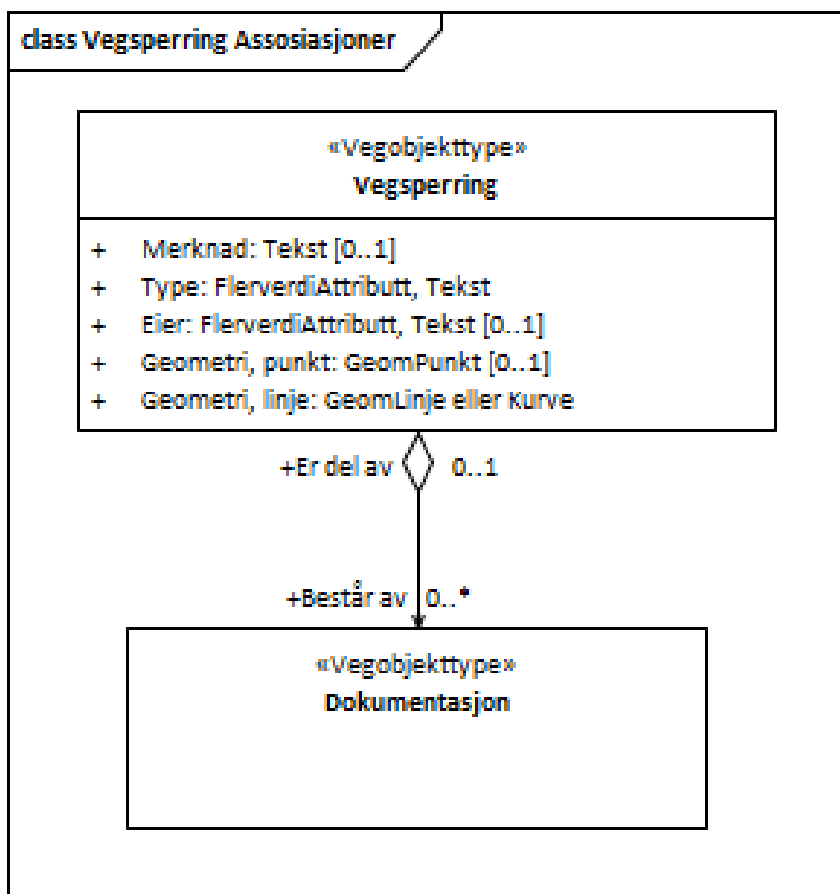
class Vegsperring Assosiasjoner

«Vegobjekttype»
Vegsperring

+ Merknad: Tekst [0..1]
+ Type: FlerverdiAttributt, Tekst
+ Eier: FlerverdiAttributt, Tekst [0..1]
+ Geometri, punkt: GeomPunkt [0..1]
+ Geometri, linje: GeomLinje eller Kurve

+Er del av 0..1

+Består av 0..*

«Vegobjekttype»
Dokumentasjon